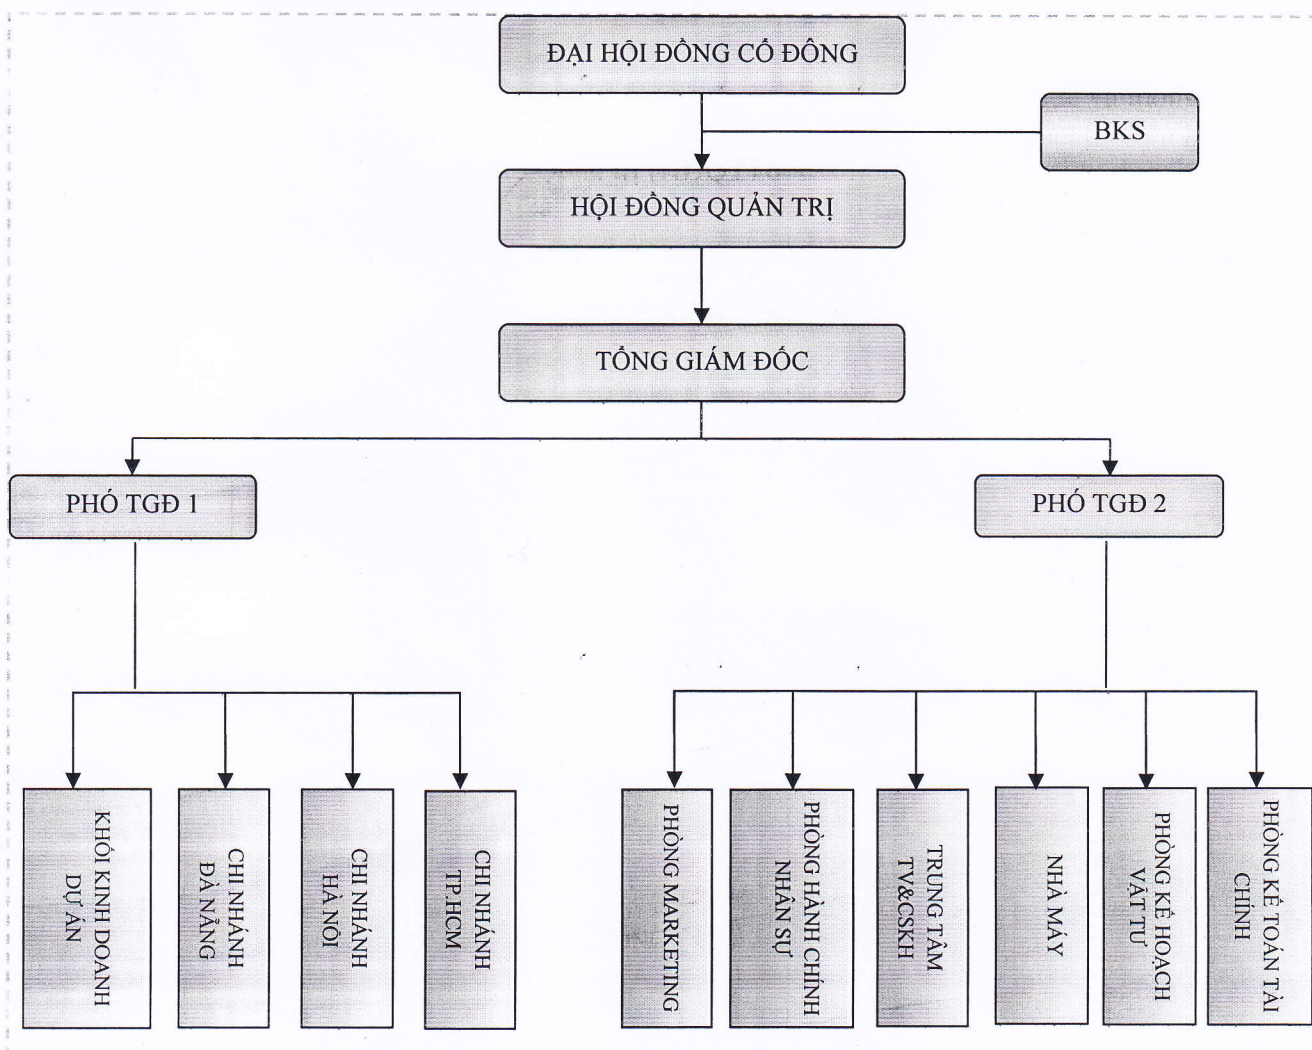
ĐẠI HỘI ĐỒNG CỔ ĐÔNG

BKS

HỘI ĐỒNG QUẢN TRỊ

TỔNG GIÁM ĐỐC

PHÓ TGĐ 1

PHÓ TGĐ 2

KHỐI KINH DOANH DỰ ÁN

CHI NHÁNH ĐÀ NẴNG

CHI NHÁNH HÀ NỘI

CHI NHÁNH TP.HCM

PHÒNG MARKETING

PHÒNG HÀNH CHÍNH NHÂN SỰ

TRUNG TÂM TV&CSKH

NHÀ MÁY

PHÒNG KẾ HOẠCH VẬT TƯ

PHÒNG KẾ TOÁN TÀI CHÍNH